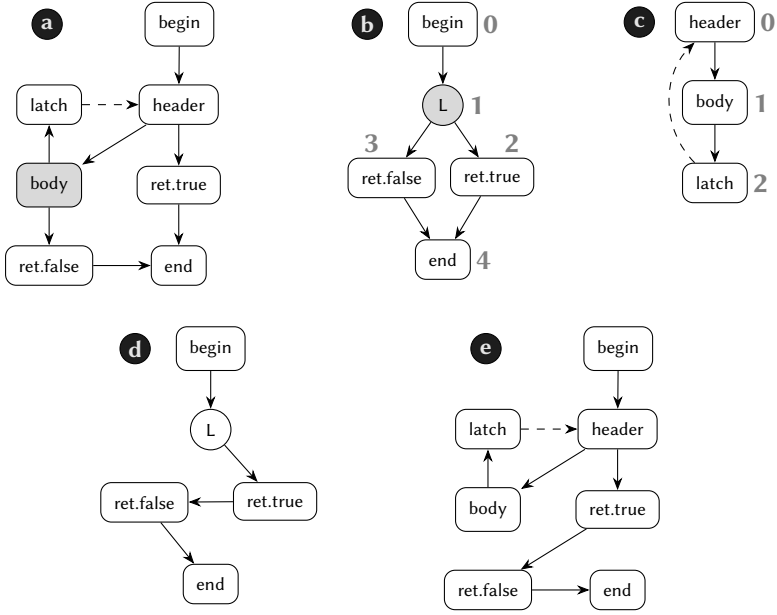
a

begin

latch

header

body

ret.true

ret.false

end

b

begin 0

L 1

3

2

ret.false

ret.true

end 4

c

header 0

body 1

latch 2

d

begin

L

ret.false

ret.true

end

e

begin

latch

header

body

ret.true

ret.false

end